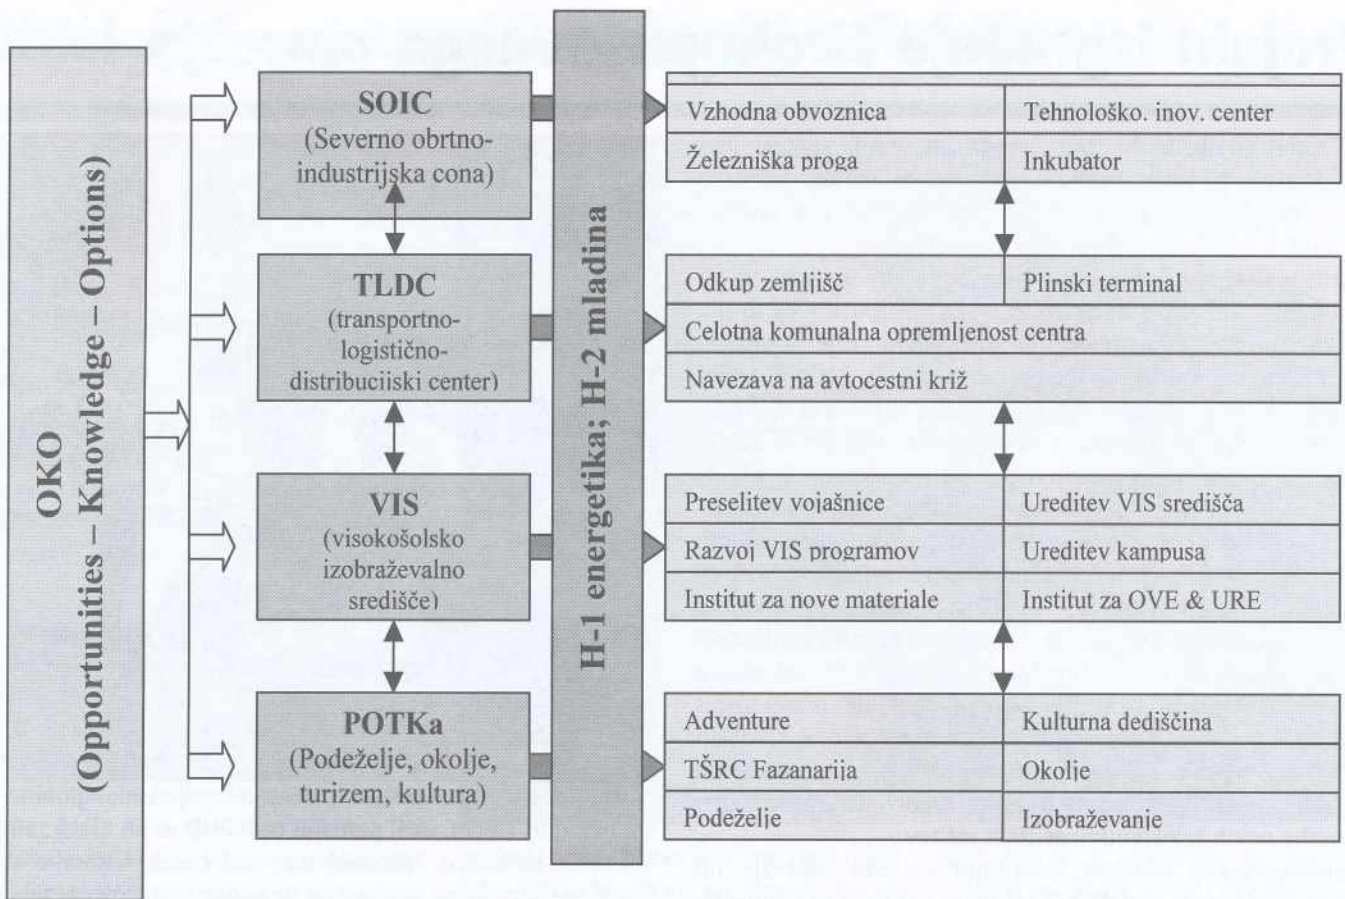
OKO
(Opportunities – Knowledge – Options)

SOIC
(Severno obrtno-industrijska cona)

TLDC
(transportno-logistično-distribucijski center)

VIS
(visokošolsko izobraževalno središče)

POTKa
(Podeželje, okolje, turizem, kultura)

H-1 energetika; H-2 mladina

| Vzhodna obvoznica | Tehnološko. inov. center |
|---|---|
| Železniška proga | Inkubator |

| Odkup zemljišč | Plinski terminal |
|---|---|
| Celotna komunalna opremljenost centra | |
| Navezava na avtocestni križ | |

| Preselitev vojašnice | Ureditev VIS središča |
|---|---|
| Razvoj VIS programov | Ureditev kampusa |
| Institut za nove materiale | Institut za OVE & URE |

| Adventure | Kulturna dediščina |
|---|---|
| TŠRC Fazanarija | Okolje |
| Podeželje | Izobraževanje |